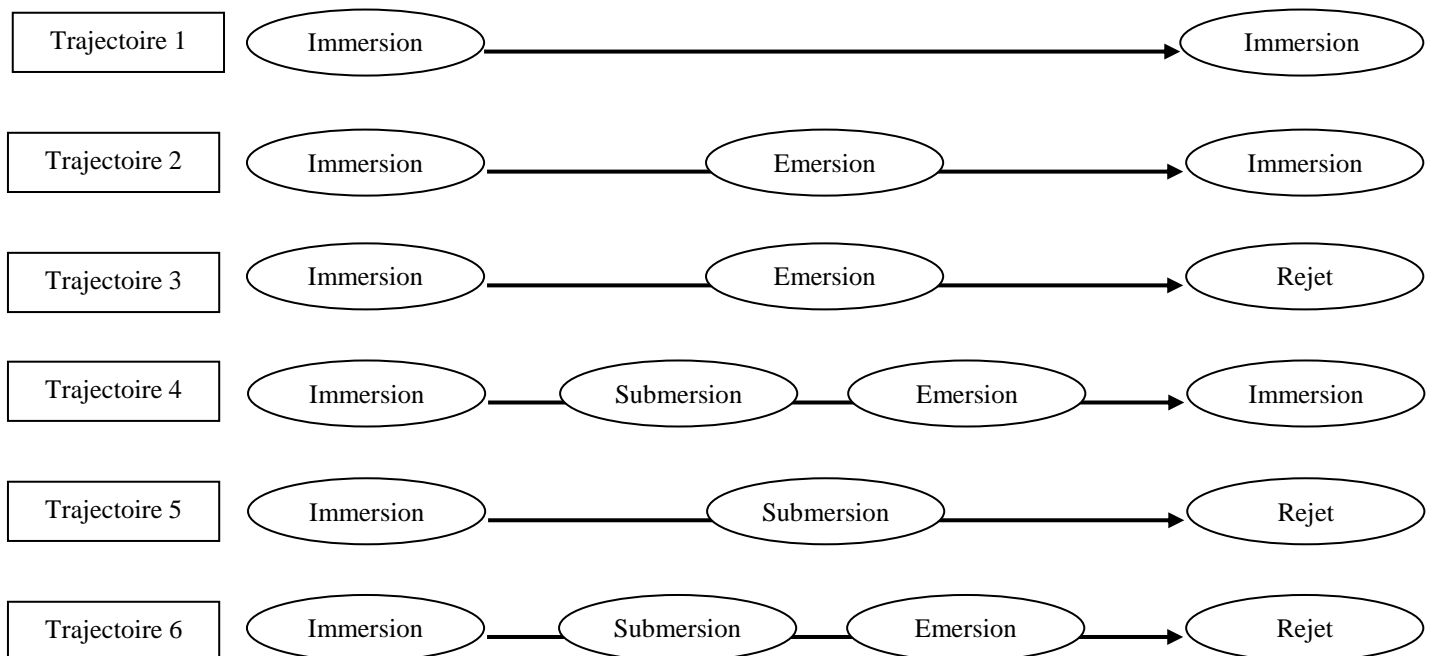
Trajectoire 1 Immersion Immersion

Trajectoire 2 Immersion Emersion Immersion

Trajectoire 3 Immersion Emersion Rejet

Trajectoire 4 Immersion Submersion Emersion Immersion

Trajectoire 5 Immersion Submersion Rejet

Trajectoire 6 Immersion Submersion Emersion Rejet